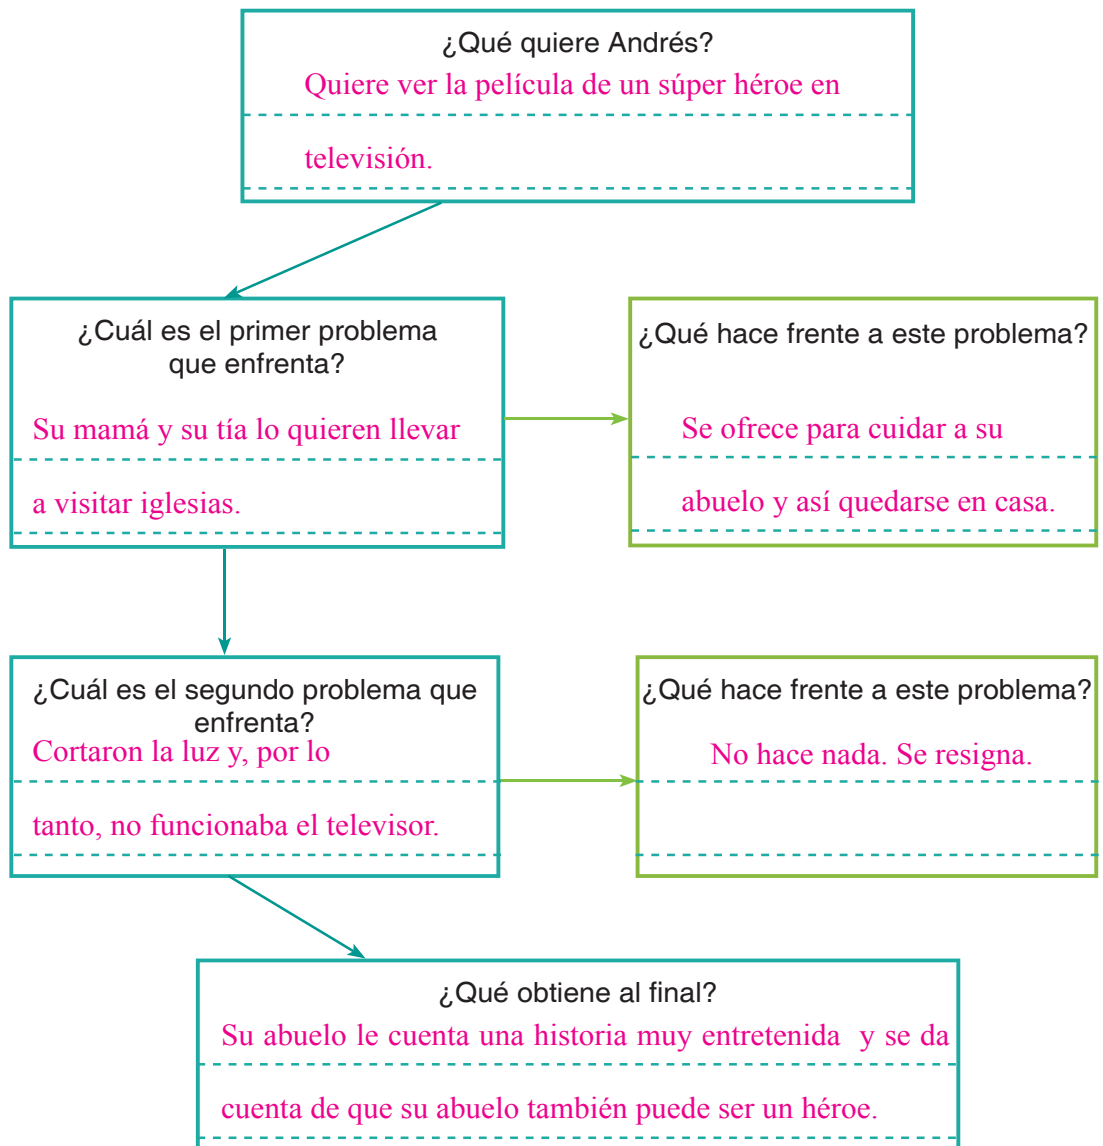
¿Qué quiere Andrés?
Quiere ver la película de un súper héroe en televisión.

¿Cuál es el primer problema que enfrenta?
Su mamá y su tía lo quieren llevar a visitar iglesias.

¿Qué hace frente a este problema?
Se ofrece para cuidar a su abuelo y así quedarse en casa.

¿Cuál es el segundo problema que enfrenta?
Cortaron la luz y, por lo tanto, no funcionaba el televisor.

¿Qué hace frente a este problema?
No hace nada. Se resigna.

¿Qué obtiene al final?
Su abuelo le cuenta una historia muy entretenida y se da cuenta de que su abuelo también puede ser un héroe.